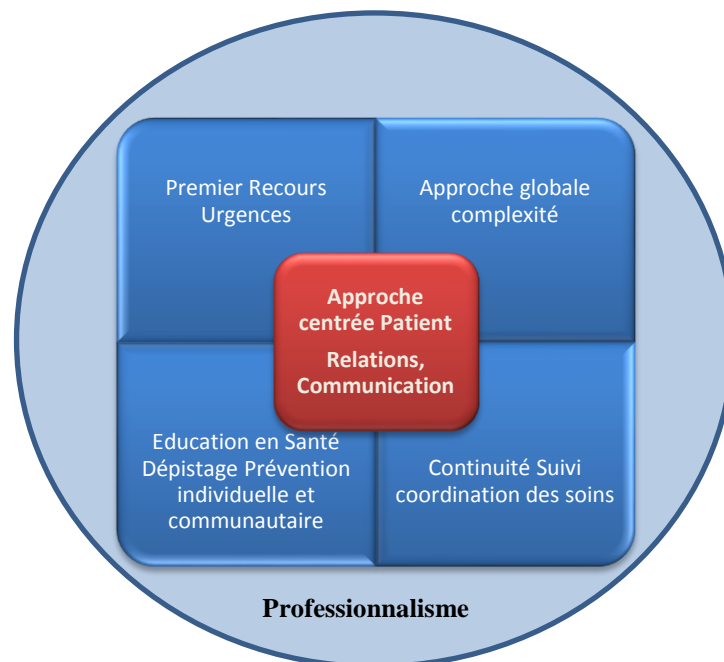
Premier Recours
Urgences

Approche globale
complexité

Approche centrée Patient

Relations, Communication

Education en Santé
Dépistage Prévention individuelle et communautaire

Continuité Suivi
coordination des soins

Professionnalisme